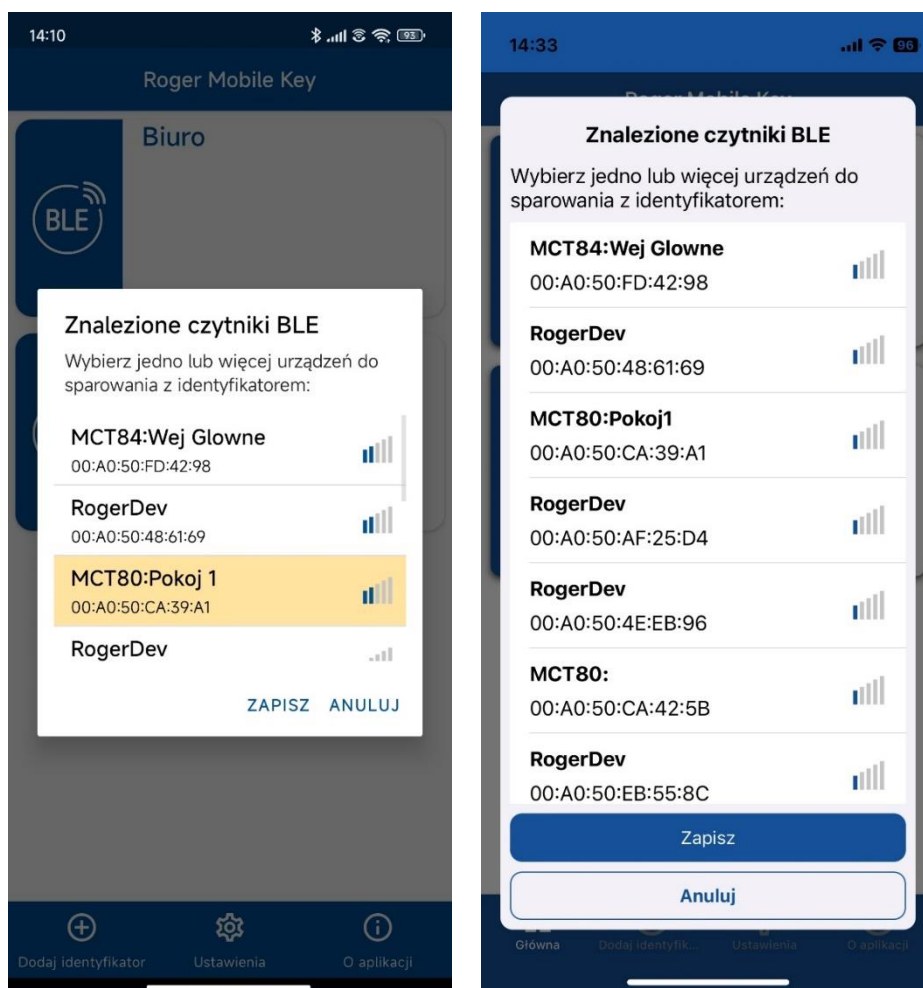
14:10

93

Roger Mobile Key

Biuro

BLE

Znalezione czytniki BLE

Wybierz jedno lub więcej urządzeń do sparowania z identyfikatorem:

MCT84:Wej Glowne
00:A0:50:FD:42:98

RogerDev
00:A0:50:48:61:69

MCT80:Pokoj 1
00:A0:50:CA:39:A1

RogerDev

ZAPISZ ANULUJ

Dodaj identyfikator Ustawienia O aplikacji

14:33

96

Roger Mobile Key

Znalezione czytniki BLE

Wybierz jedno lub więcej urządzeń do sparowania z identyfikatorem:

MCT84:Wej Glowne
00:A0:50:FD:42:98

RogerDev
00:A0:50:48:61:69

MCT80:Pokoj1
00:A0:50:CA:39:A1

RogerDev
00:A0:50:AF:25:D4

RogerDev
00:A0:50:4E:EB:96

MCT80:
00:A0:50:CA:42:5B

RogerDev
00:A0:50:EB:55:8C

Zapisz

Anuluj

Główna Dodaj identyfik... Ustawienia O aplikacji